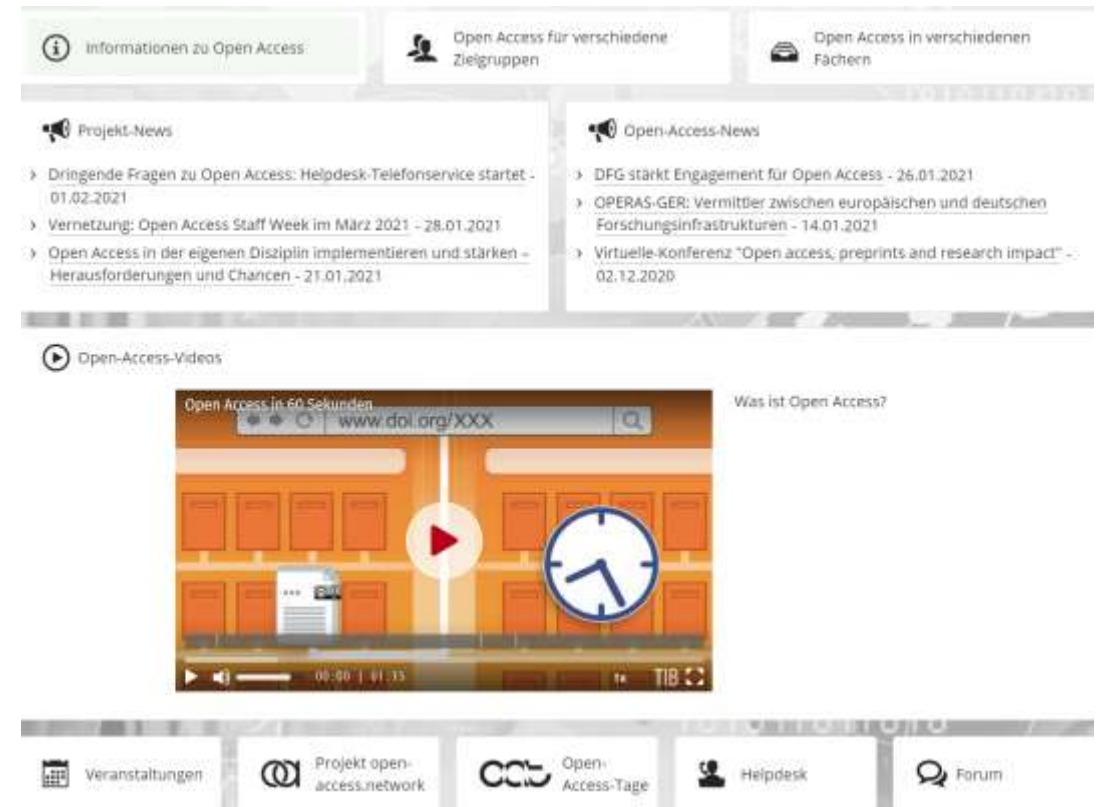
Informationen zu Open Access

Open Access für verschiedene Zielgruppen

Open Access in verschiedenen Fächern

Projekt-News

› Dringende Fragen zu Open Access: Helpdesk-Telefonservice startet - 01.02.2021
› Vernetzung: Open Access Staff Week im März 2021 - 28.01.2021
› Open Access in der eigenen Disziplin implementieren und stärken – Herausforderungen und Chancen - 21.01.2021

Open-Access-News

› DFG stärkt Engagement für Open Access - 26.01.2021
› OPERAS-GER: Vermittler zwischen europäischen und deutschen Forschungsinfrastrukturen - 14.01.2021
› Virtuelle-Konferenz "Open access, preprints and research impact" - 02.12.2020

Open-Access-Videos

Open Access in 60 Sekunden

www.doi.org/XXX

00:00 | 01:35

1x TIB

Was ist Open Access?

Veranstaltungen

Projekt open-access.network

Open-Access-Tage

Helpdesk

Forum